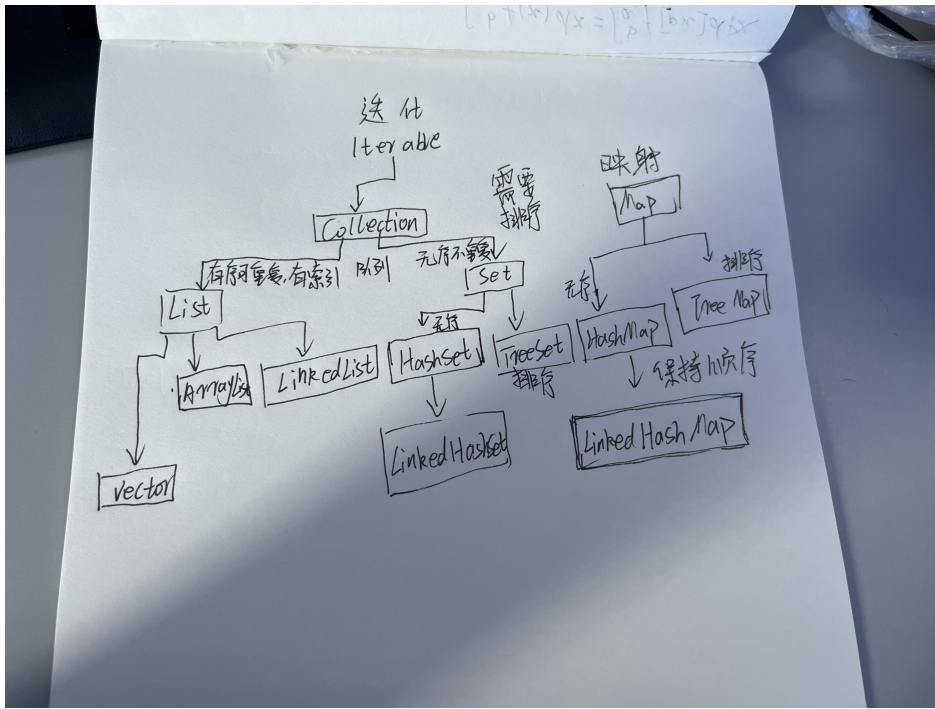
迭代
Iterable

Collection

有序可重复,有索引 队列

List

ArrayList

LinkedList

vector

需要排序

无序不重复

Set

无序

HashSet

TreeSet
排序

LinkedHashSet

映射

Map

无序

排序

HashMap

TreeMap

保持顺序

LinkedHashMap